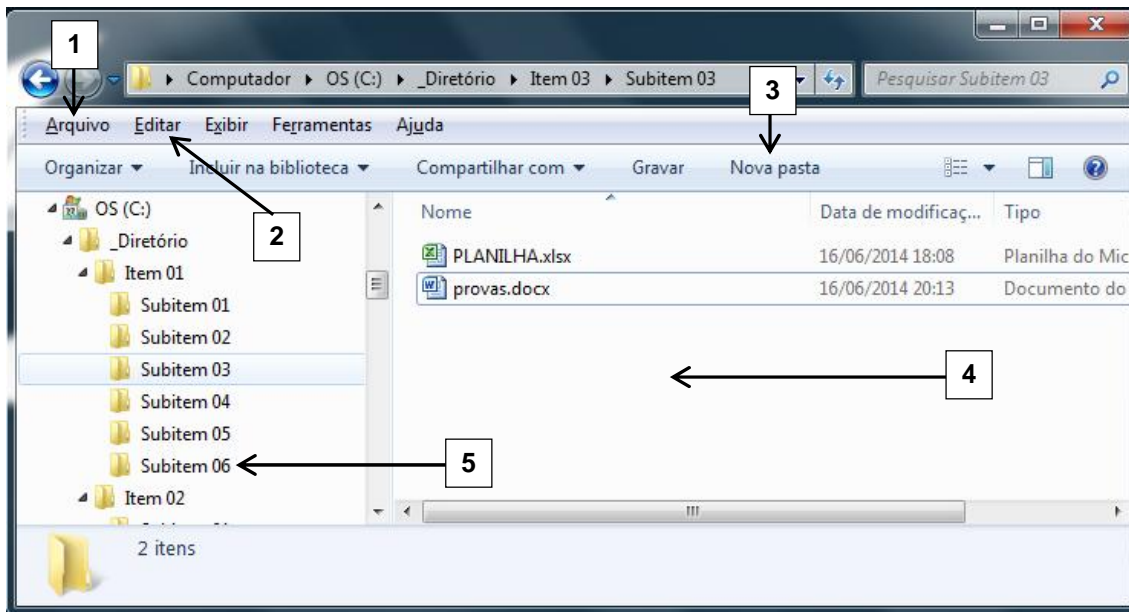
1

Computador ▸ OS (C:) ▸ _Diretório ▸ Item 03 ▸ Subitem 03

Pesquisar Subitem 03

3

Arquivo Editar Exibir Ferramentas Ajuda

Organizar ▾ Incluir na biblioteca ▾ Compartilhar com ▾ Gravar Nova pasta

OS (C:)
_Diretório
Item 01
Subitem 01
Subitem 02
Subitem 03
Subitem 04
Subitem 05
Subitem 06
Item 02

2

| Nome | Data de modificaç... | Tipo |
|---|---|---|
| PLANILHA.xlsx | 16/06/2014 18:08 | Planilha do Mic |
| provas.docx | 16/06/2014 20:13 | Documento do |

4

5

2 itens